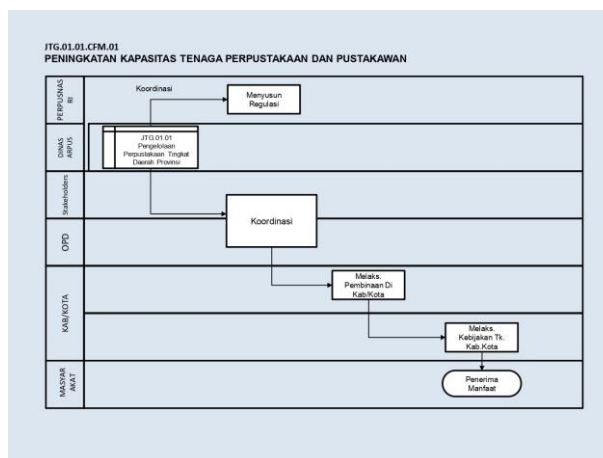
JTG.01.01.CFM.01
PENINGKATAN KAPASITAS TENAGA PERPUSTAKAAN DAN PUSTAKAWAN

PERPUSNAS RI

Koordinasi

Menyusun Regulasi

DINAS ARPUS

JTG.01.01 Pengelolaan Perpustakaan Tingkat Daerah Provinsi

Stakeholders

Koordinasi

OPD

KAB/KOTA

Melaks. Pembinaan Di Kab/Kota

Melaks. Kebijakan Tk. Kab.Kota

MASYARAKAT

Penerima Manfaat